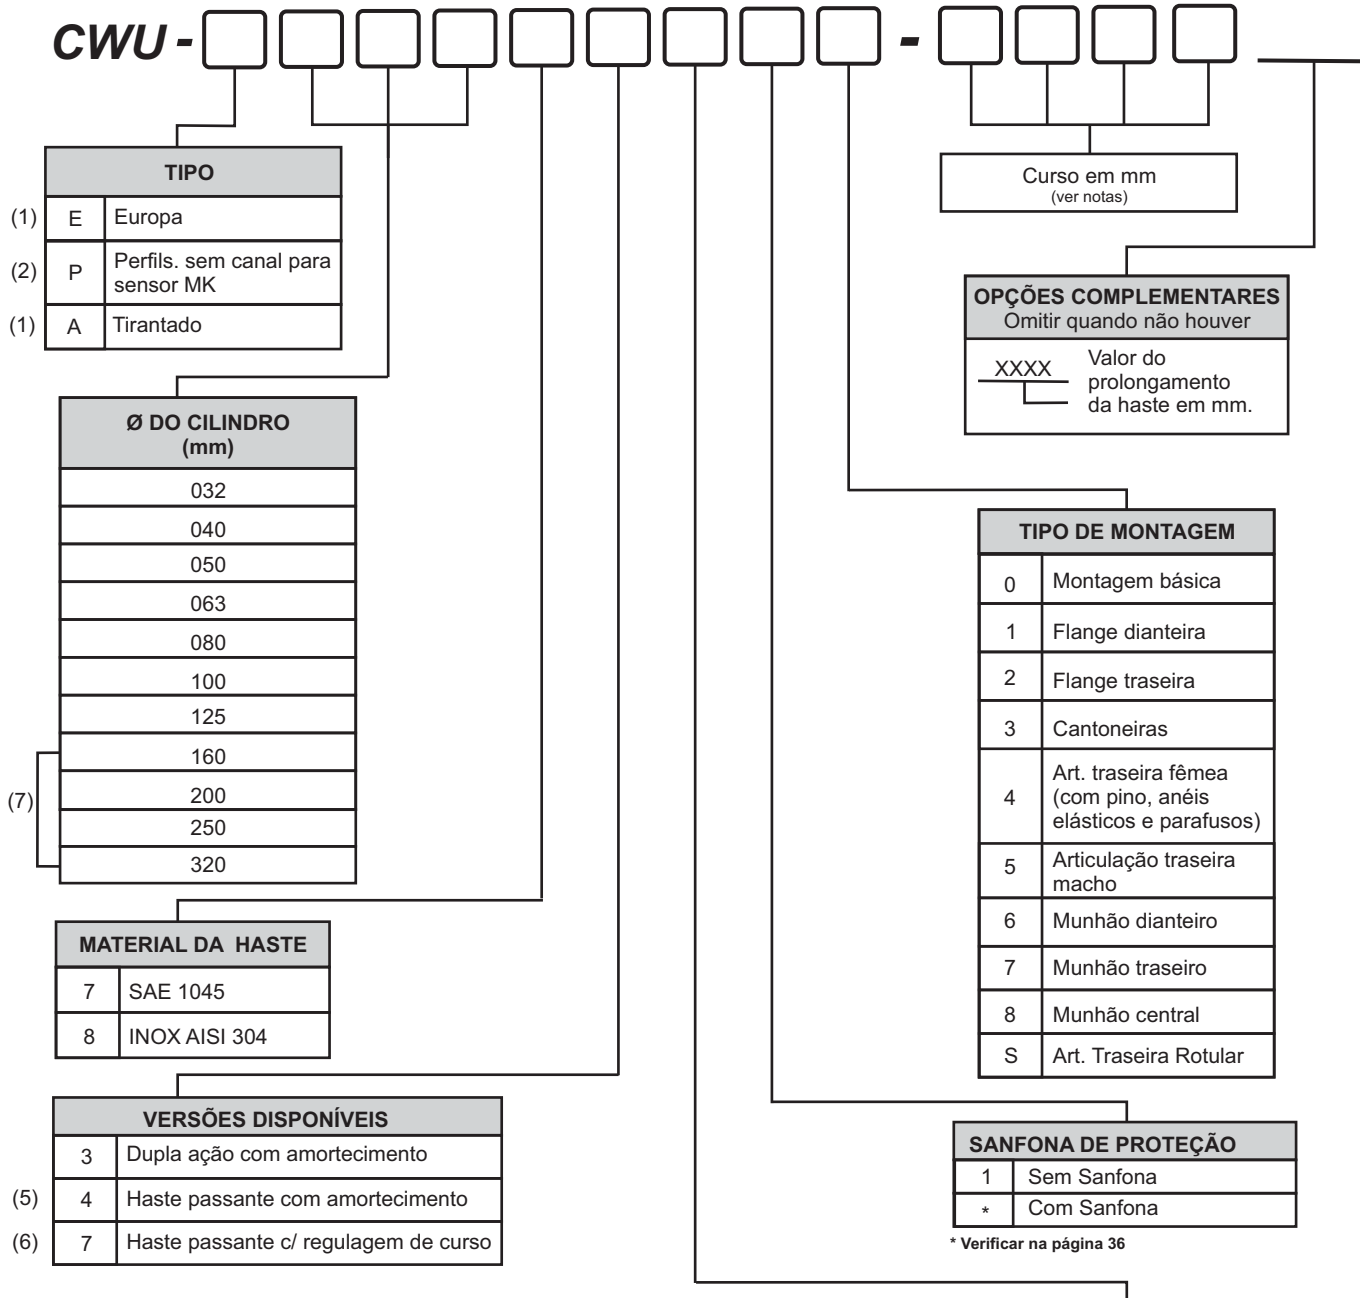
CWU - - 

| TIPO | | |
|---|---|---|
| (1) | E | Europa |
| (2) | P | Perfils. sem canal para sensor MK |
| (1) | A | Tirantado |

| Ø DO CILINDRO (mm) |
|---|
| 032 |
| 040 |
| 050 |
| 063 |
| 080 |
| 100 |
| 125 |
| 160 |
| 200 |
| 250 |
| 320 |

(7)

| MATERIAL DA HASTE | |
|---|---|
| 7 | SAE 1045 |
| 8 | INOX AISI 304 |

| VERSÕES DISPONÍVEIS | | |
|---|---|---|
| | 3 | Dupla ação com amortecimento |
| (5) | 4 | Haste passante com amortecimento |
| (6) | 7 | Haste passante c/ regulagem de curso |

Curso em mm
(ver notas)

OPÇÕES COMPLEMENTARES
Omitir quando não houver
XXXX Valor do prolongamento da haste em mm.

| TIPO DE MONTAGEM | |
|---|---|
| 0 | Montagem básica |
| 1 | Flange dianteira |
| 2 | Flange traseira |
| 3 | Cantoneiras |
| 4 | Art. traseira fêmea (com pino, anéis elásticos e parafusos) |
| 5 | Articulação traseira macho |
| 6 | Munhão dianteiro |
| 7 | Munhão traseiro |
| 8 | Munhão central |
| S | Art. Traseira Rotular |

| SANFONA DE PROTEÇÃO | |
|---|---|
| 1 | Sem Sanfona |
| * | Com Sanfona |

* Verificar na página 36